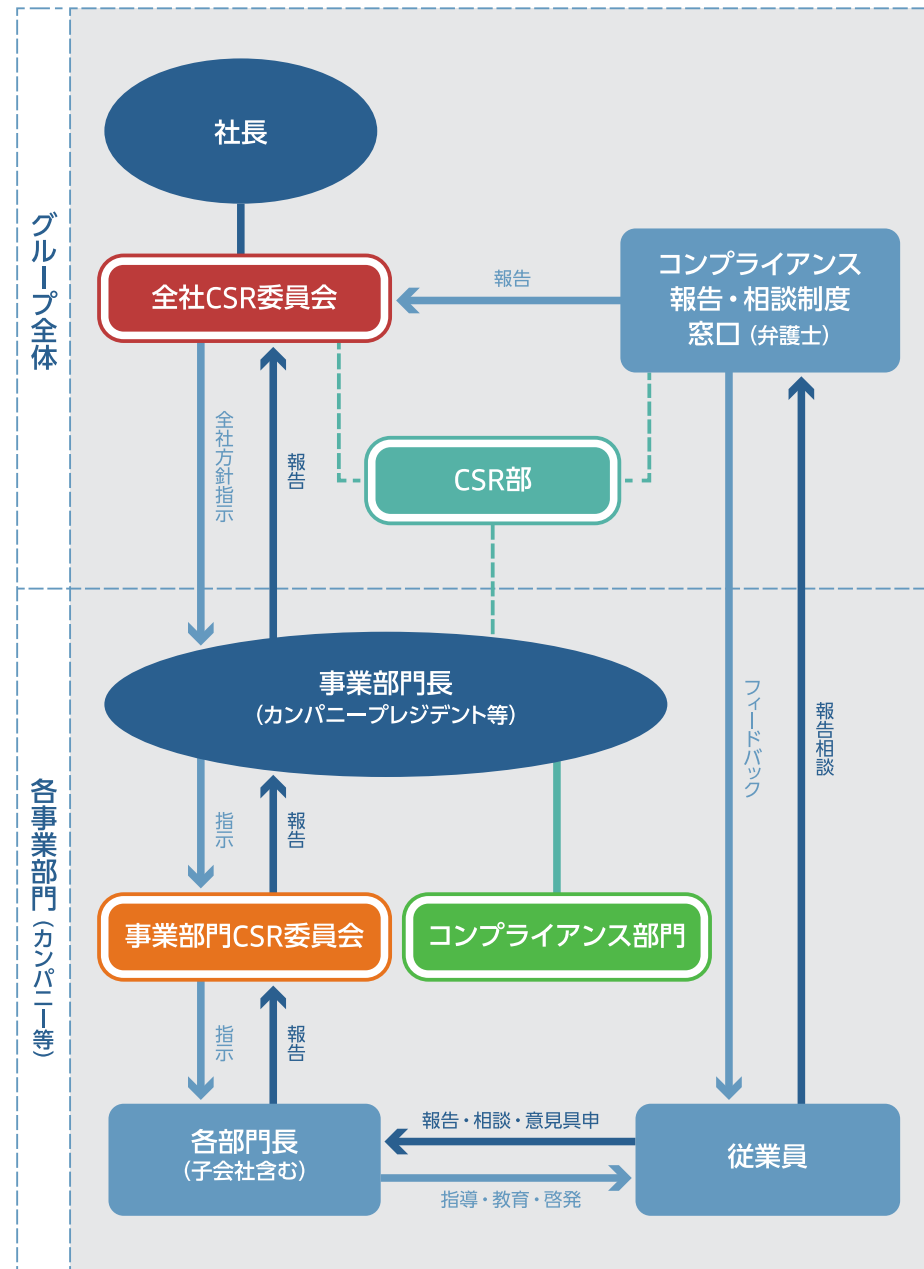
グループ全体

社長

全社CSR委員会

報告

コンプライアンス
報告・相談制度
窓口（弁護士）

全社方針指示

報告

CSR部

各事業部門（カンパニー等）

事業部門長
（カンパニープレジデント等）

フィードバック

報告相談

指示

報告

事業部門CSR委員会

コンプライアンス部門

指示

報告

各部門長
（子会社含む）

報告・相談・意見具申

指導・教育・啓発

従業員